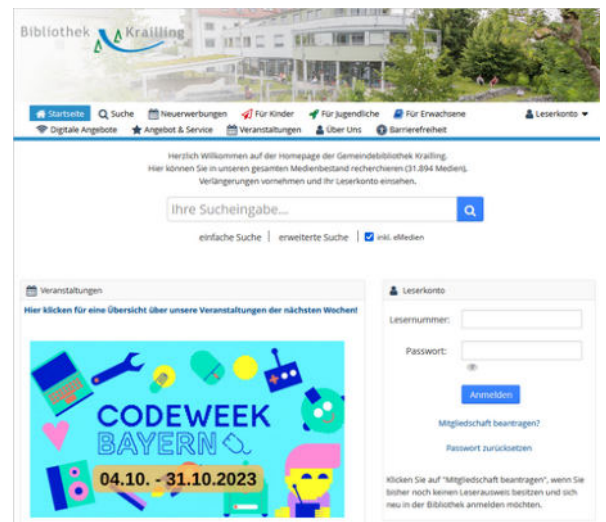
Bibliothek Krailling

Startseite | Suche | Neuerwerbungen | Für Kinder | Für Jugendliche | Für Erwachsene | Leserkonto
Digitale Angebote | Angebot & Service | Veranstaltungen | Über Uns | Barrierefreiheit

Herzlich Willkommen auf der Homepage der Gemeindebibliothek Krailling. Hier können Sie in unseren gesamten Medienbestand recherchieren (31.894 Medien), Verlängerungen vornehmen und Ihr Leserkonto einsehen.

Ihre Sucheingabe...

einfache Suche | erweiterte Suche | inkl. eMedien

Veranstaltungen

Hier klicken für eine Übersicht über unsere Veranstaltungen der nächsten Wochen!

CODEWEEK BAYERN
04.10. - 31.10.2023

Leserkonto

Lesernummer:

Passwort:

Anmelden

Mitgliedschaft beantragen?

Passwort zurücksetzen

Klicken Sie auf "Mitgliedschaft beantragen", wenn Sie bisher noch keinen Leserausweis besitzen und sich neu in der Bibliothek anmelden möchten.